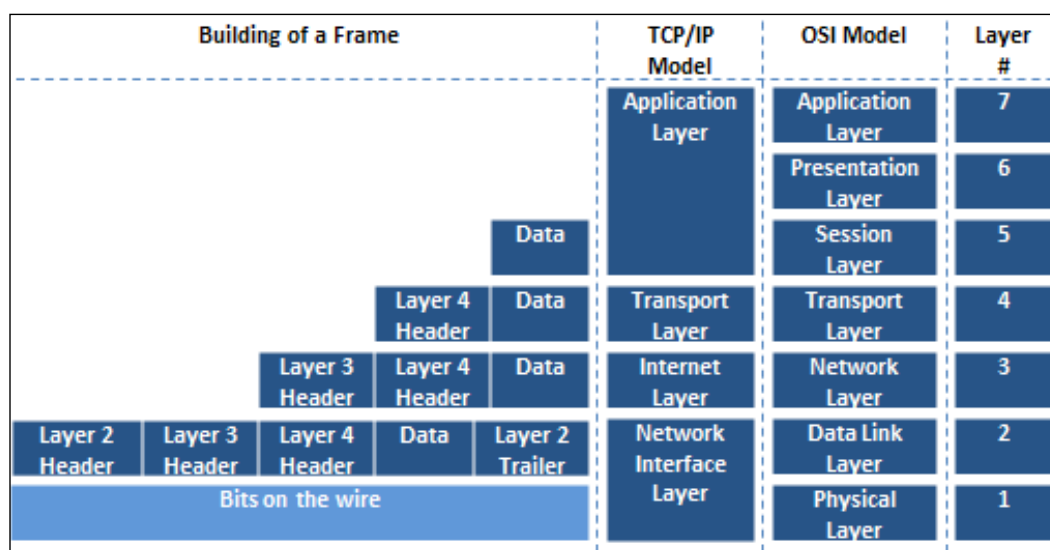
| Building of a Frame | TCP/IP Model | OSI Model | Layer # |
|---|---|---|---|
| | Application Layer | Application Layer | 7 |
| | | Presentation Layer | 6 |
| Data | | Session Layer | 5 |
| Layer 4 Header, Data | Transport Layer | Transport Layer | 4 |
| Layer 3 Header, Layer 4 Header, Data | Internet Layer | Network Layer | 3 |
| Layer 2 Header, Layer 3 Header, Layer 4 Header, Data, Layer 2 Trailer | Network Interface Layer | Data Link Layer | 2 |
| Bits on the wire | | Physical Layer | 1 |